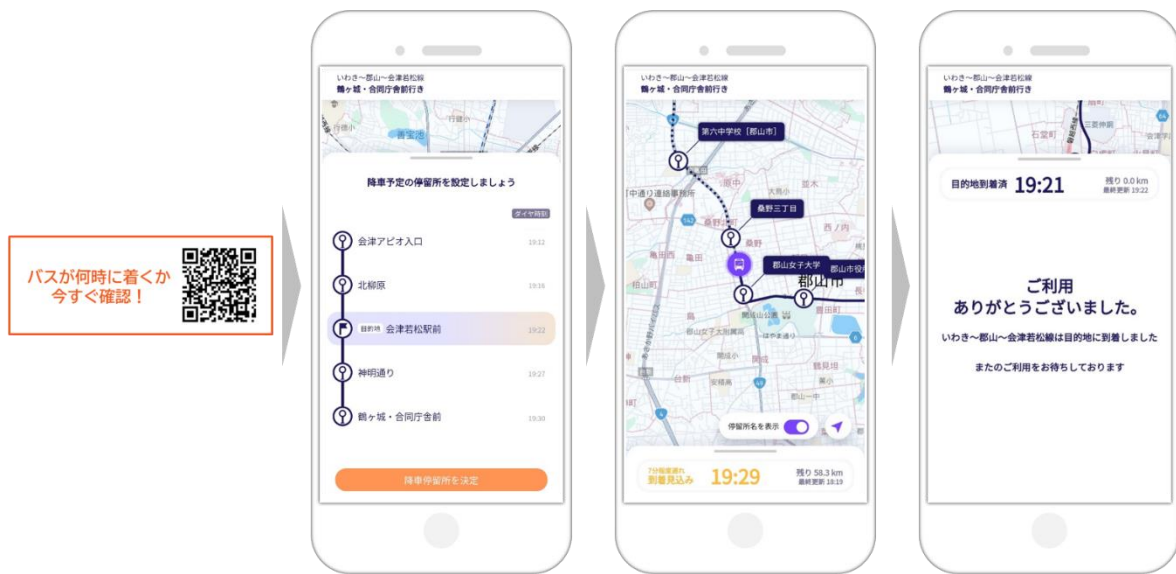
バスが何時に着くか
今すぐ確認！

いわき〜郡山〜会津若松線
鶴ヶ城・合同庁舎前行き

降車予定の停留所を設定しましょう

ダイヤ時刻

会津アピオ入口 19:12

北柳原 19:16

目的地 会津若松駅前 19:22

神明通り 19:27

鶴ヶ城・合同庁舎前 19:30

降車停留所を決定

いわき〜郡山〜会津若松線
鶴ヶ城・合同庁舎前行き

第六中学校［郡山市］

桑野三丁目

郡山女子大学

郡山市役

郡山市

停留所名を表示

7分程度遅れ
到着見込み 19:29

残り 58.3 km
最終更新 19:19

いわき〜郡山〜会津若松線
鶴ヶ城・合同庁舎前行き

目的地到着済 19:21

残り 0.0 km
最終更新 19:22

ご利用
ありがとうございました。

いわき〜郡山〜会津若松線は目的地に到着しました

またのご利用をお待ちしております